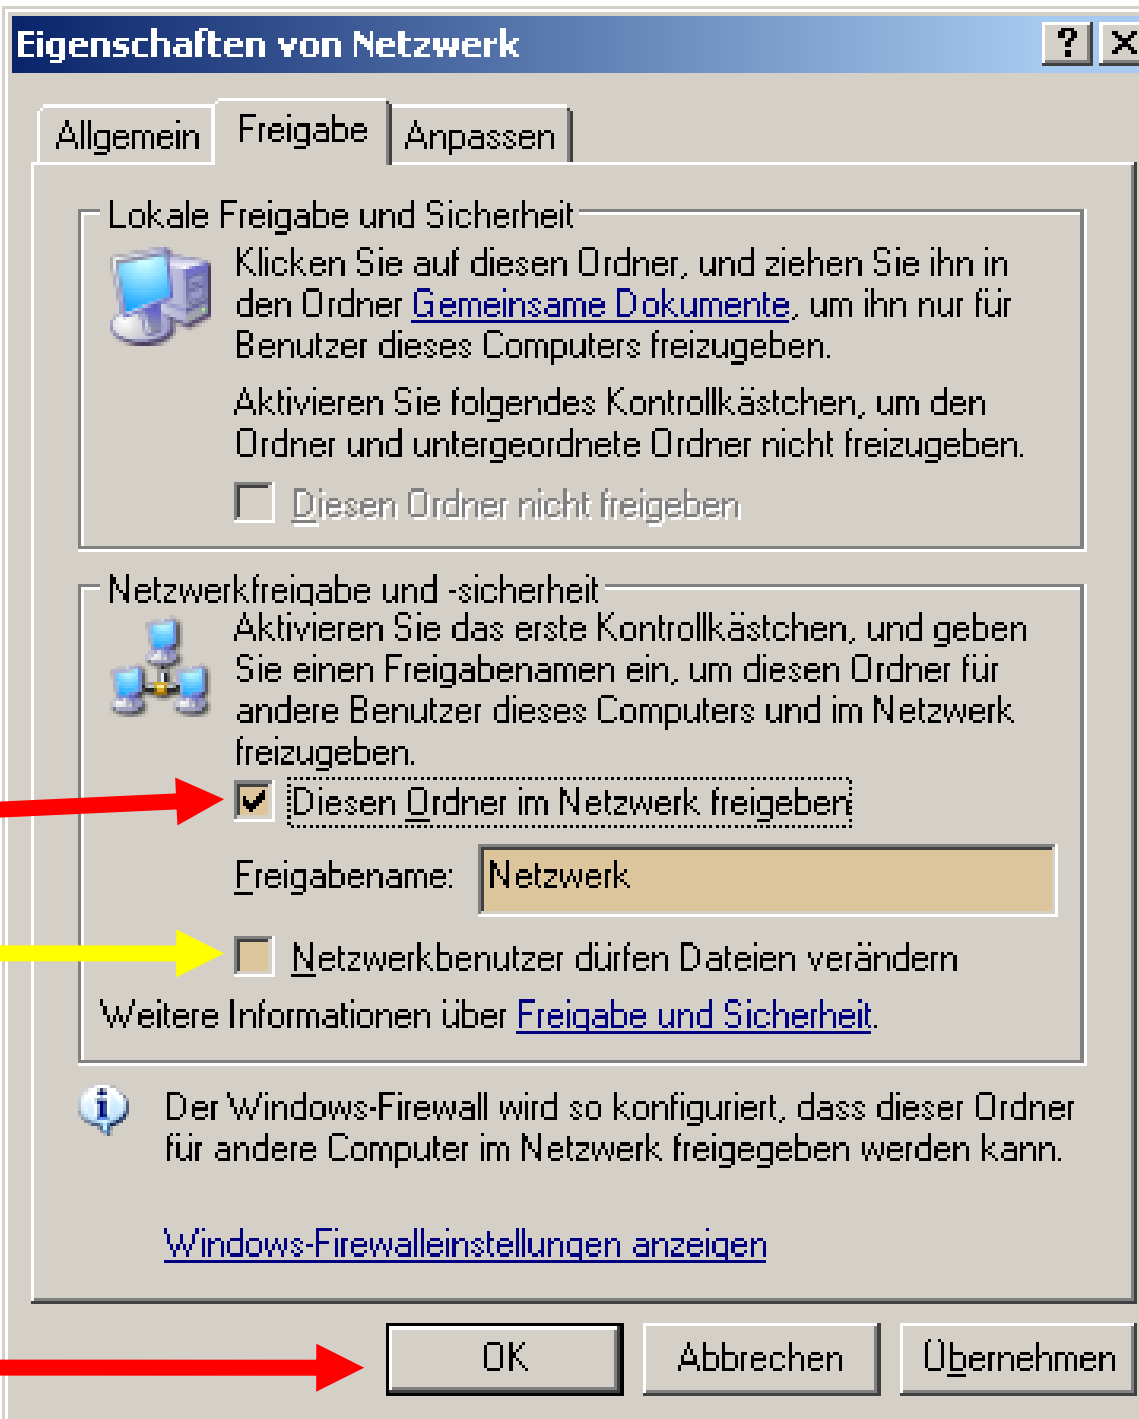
Eigenschaften von Netzwerk

?

Allgemein | Freigabe | Anpassen

Lokale Freigabe und Sicherheit

Klicken Sie auf diesen Ordner, und ziehen Sie ihn in den Ordner Gemeinsame Dokumente, um ihn nur für Benutzer dieses Computers freizugeben.

Aktivieren Sie folgendes Kontrollkästchen, um den Ordner und untergeordnete Ordner nicht freizugeben.

Diesen Ordner nicht freigeben

Netzwerkfreigabe und -sicherheit

Aktivieren Sie das erste Kontrollkästchen, und geben Sie einen Freigabenamen ein, um diesen Ordner für andere Benutzer dieses Computers und im Netzwerk freizugeben.

Diesen Ordner im Netzwerk freigeben

Freigabename: Netzwerk

Netzwerkbenutzer dürfen Dateien verändern

Weitere Informationen über Freigabe und Sicherheit.

Der Windows-Firewall wird so konfiguriert, dass dieser Ordner für andere Computer im Netzwerk freigegeben werden kann.

Windows-Firewalleinstellungen anzeigen

OK | Abbrechen | Übernehmen